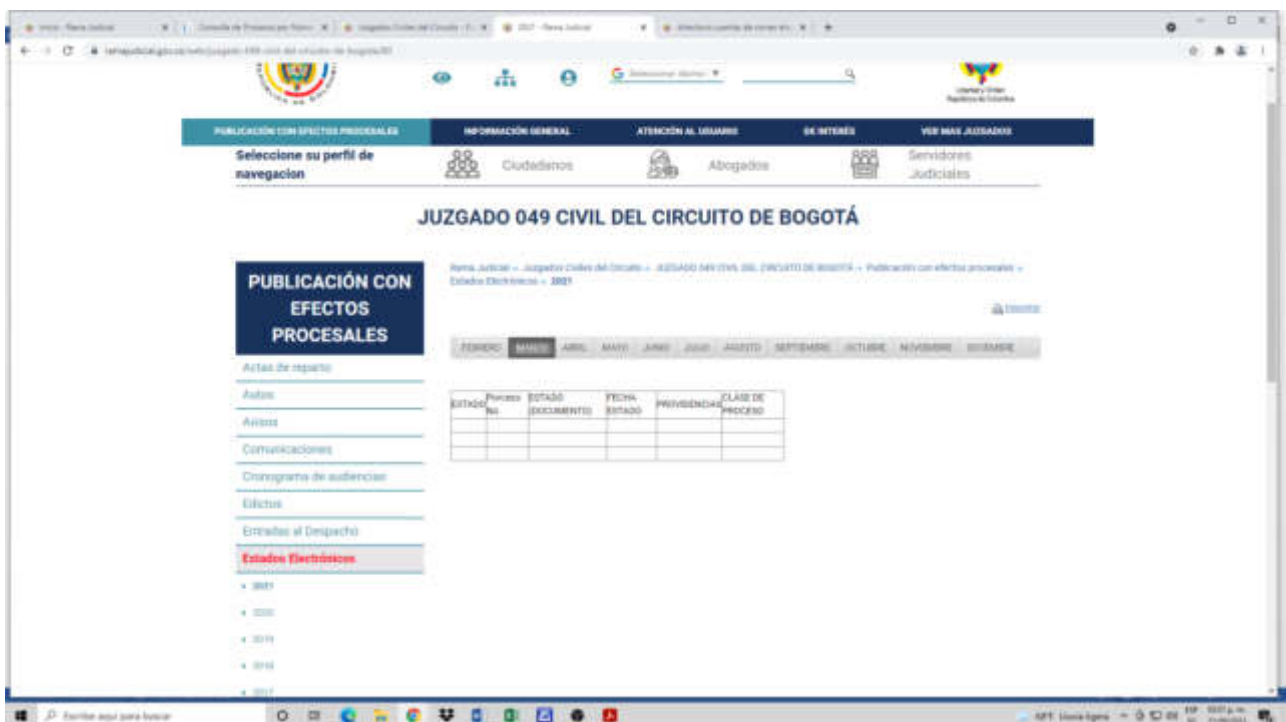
PUBLICACIÓN CON EFECTOS PROCESALES | INFORMACIÓN GENERAL | ATENCIÓN AL USUARIO | DE INTERÉS | VER MAS JUZGADOS

Seleccione su perfil de navegacion

Ciudadanos

Abogados

Servidores Judiciales

JUZGADO 049 CIVIL DEL CIRCUITO DE BOGOTÁ

PUBLICACIÓN CON EFECTOS PROCESALES

Rama Judicial » Juzgados Civiles del Circuito » JUZGADO 049 CIVIL DEL CIRCUITO DE BOGOTÁ » Publicación con efectos procesales » Estados Electrónicos » 2021

Imprimir

FEBRERO | MARZO | ABRIL | MAYO | JUNIO | JULIO | AGOSTO | SEPTIEMBRE | OCTUBRE | NOVIEMBRE | DICIEMBRE

| ESTADO | Proceso No | ESTADO (DOCUMENTO) | FECHA ESTADO | PROVIDENCIAS | CLASE DE PROCESO |
|---|---|---|---|---|---|
| | | | | | |
| | | | | | |
| | | | | | |

Actas de reparto

Autos

Avisos

Comunicaciones

Cronograma de audiencias

Edictos

Entradas al Despacho

Estados Electrónicos

• 2021

• 2020

• 2019

• 2018

• 2017

Escribe aquí para buscar

ESP